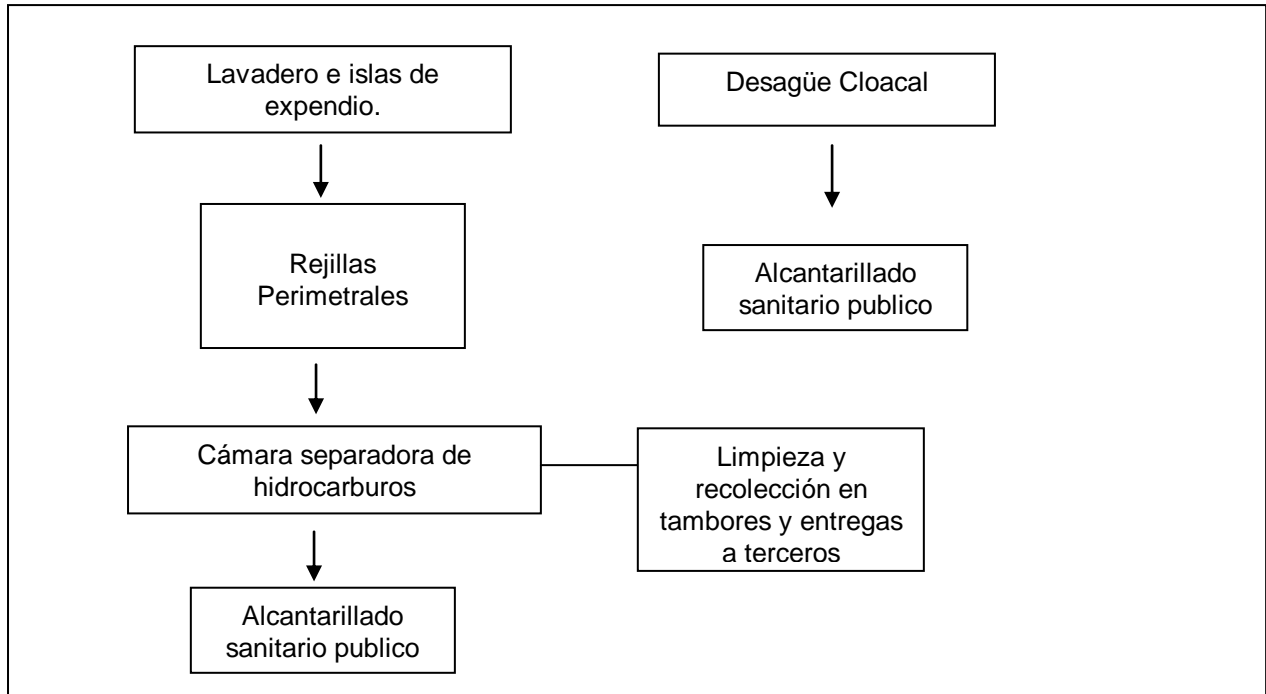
Lavadero e islas de expendio.

Rejillas Perimetrales

Cámara separadora de hidrocarburos

Limpieza y recolección en tambores y entregas a terceros

Alcantarillado sanitario publico

Desagüe Cloacal

Alcantarillado sanitario publico